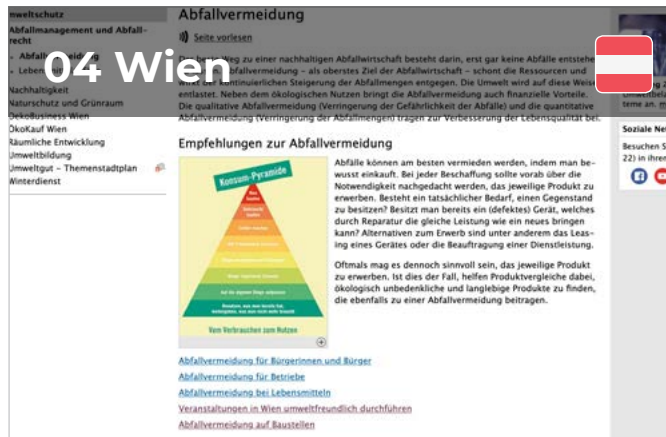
04 Wien

nweltschutz

Abfallmanagement und Abfallrecht

- Abfall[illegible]

- Leben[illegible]

Nachhaltigkeit

Naturschutz und Grünraum

ÖkoBusiness Wien

ÖkoKauf Wien

Räumliche Entwicklung

Umweltbildung

Umweltgut – Themenstadtplan

Winterdienst

Abfallvermeidung

Seite vorlesen

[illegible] zu einer nachhaltigen Abfallwirtschaft besteht darin, erst gar keine Abfälle entstehe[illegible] Abfallvermeidung – als oberstes Ziel der Abfallwirtschaft – schont die Ressourcen und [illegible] kontinuierlichen Steigerung der Abfallmengen entgegen. Die Umwelt wird auf diese Weis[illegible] entlastet. Neben dem ökologischen Nutzen bringt die Abfallvermeidung auch finanzielle Vorteile. Die qualitative Abfallvermeidung (Verringerung der Gefährlichkeit der Abfälle) und die quantitative Abfallvermeidung (Verringerung der Abfallmengen) tragen zur Verbesserung der Lebensqualität bei.

Empfehlungen zur Abfallvermeidung

Konsum-Pyramide

Vom Verbrauchen zum Nutzen

Abfälle können am besten vermieden werden, indem man bewusst einkauft. Bei jeder Beschaffung sollte vorab über die Notwendigkeit nachgedacht werden, das jeweilige Produkt zu erwerben. Besteht ein tatsächlicher Bedarf, einen Gegenstand zu besitzen? Besitzt man bereits ein (defektes) Gerät, welches durch Reparatur die gleiche Leistung wie ein neues bringen kann? Alternativen zum Erwerb sind unter anderem das Leasing eines Gerätes oder die Beauftragung einer Dienstleistung.

Oftmals mag es dennoch sinnvoll sein, das jeweilige Produkt zu erwerben. Ist dies der Fall, helfen Produktvergleiche dabei, ökologisch unbedenkliche und langlebige Produkte zu finden, die ebenfalls zu einer Abfallvermeidung beitragen.

Abfallvermeidung für Bürgerinnen und Bürger

Abfallvermeidung für Betriebe

Abfallvermeidung bei Lebensmitteln

Veranstaltungen in Wien umweltfreundlich durchführen

Abfallvermeidung auf Baustellen

Soziale Ne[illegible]

Besuchen S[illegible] 22) in ihren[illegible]

Umwelt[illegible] tieme an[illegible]